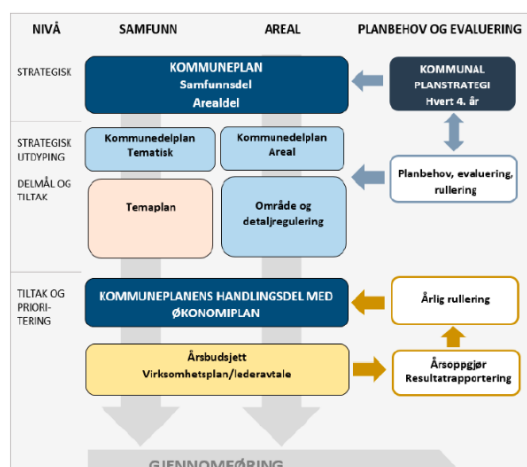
NIVÅ

SAMFUNN

AREAL

PLANBEHOV OG EVALUERING

STRATEGISK

KOMMUNEPLAN
Samfunnsdel
Arealdel

KOMMUNAL PLANSTRATEGI
Hvert 4. år

STRATEGISK UTDYPING

DELMÅL OG TILTAK

Kommunedelplan
Tematisk

Kommunedelplan
Areal

Planbehov, evaluering, rullering

Temaplan

Område og detaljregulering

TILTAK OG PRIORI-TERING

KOMMUNEPLANENS HANDLINGSDEL MED ØKONOMIPLAN

Årlig rullering

Årsbudsjett
Virksomhetsplan/lederavtale

Årsoppgjør
Resultatrapportering

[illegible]